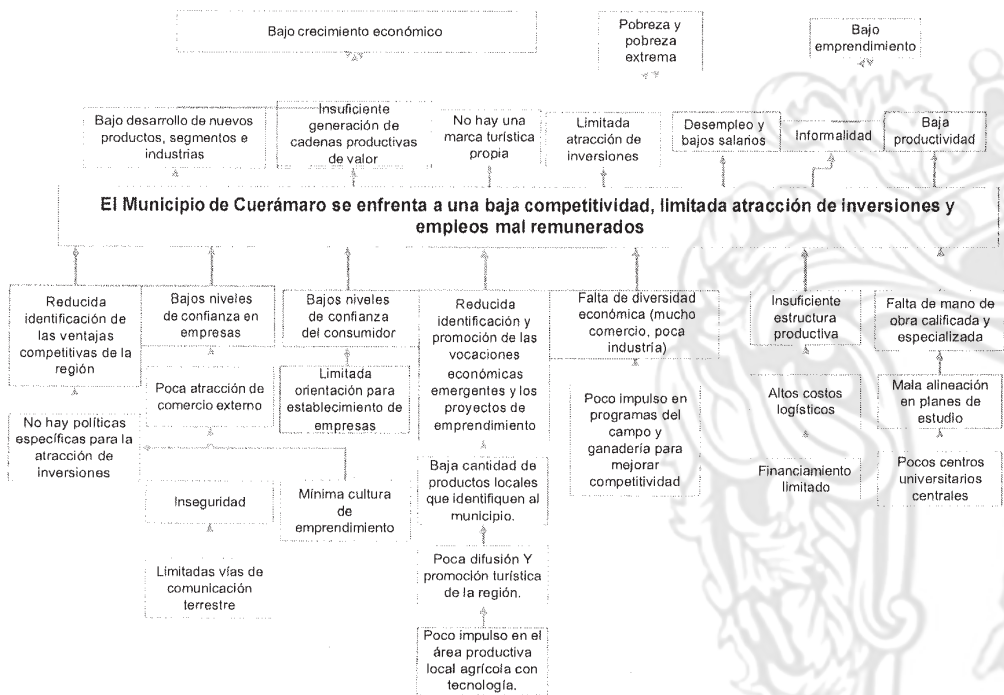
Bajo crecimiento económico

Pobreza y pobreza extrema

Bajo emprendimiento

Bajo desarrollo de nuevos productos, segmentos e industrias

Insuficiente generación de cadenas productivas de valor

No hay una marca turística propia

Limitada atracción de inversiones

Desempleo y bajos salarios

Informalidad

Baja productividad

El Municipio de Cuerámaro se enfrenta a una baja competitividad, limitada atracción de inversiones y empleos mal remunerados

Reducida identificación de las ventajas competitivas de la región

No hay políticas específicas para la atracción de inversiones

Bajos niveles de confianza en empresas

Poca atracción de comercio externo

Inseguridad

Limitadas vías de comunicación terrestre

Mínima cultura de emprendimiento

Bajos niveles de confianza del consumidor

Limitada orientación para establecimiento de empresas

Reducida identificación y promoción de las vocaciones económicas emergentes y los proyectos de emprendimiento

Baja cantidad de productos locales que identifiquen al municipio.

Poca difusión Y promoción turística de la región.

Poco impulso en el área productiva local agrícola con tecnología.

Falta de diversidad económica (mucho comercio, poca industria)

Poco impulso en programas del campo y ganadería para mejorar competitividad

Insuficiente estructura productiva

Altos costos logísticos

Financiamiento limitado

Falta de mano de obra calificada y especializada

Mala alineación en planes de estudio

Pocos centros universitarios centrales